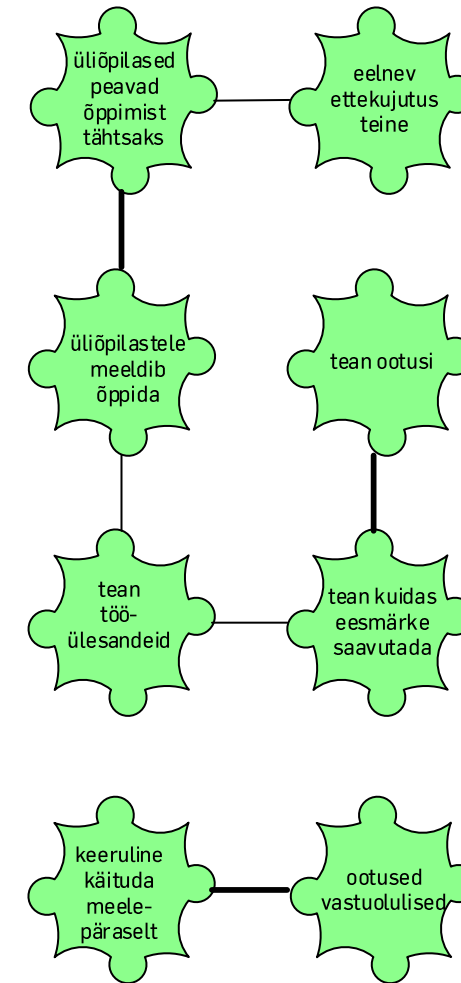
üliõpilased peavad õppimist tähtsaks

eelnev ettekujutus teine

üliõpilastele meeldib õppida

tean ootusi

tean töö-ülesandeid

tean kuidas eesmärke saavutada

keeruline käituda meele-päraselt

ootused vastuolulised